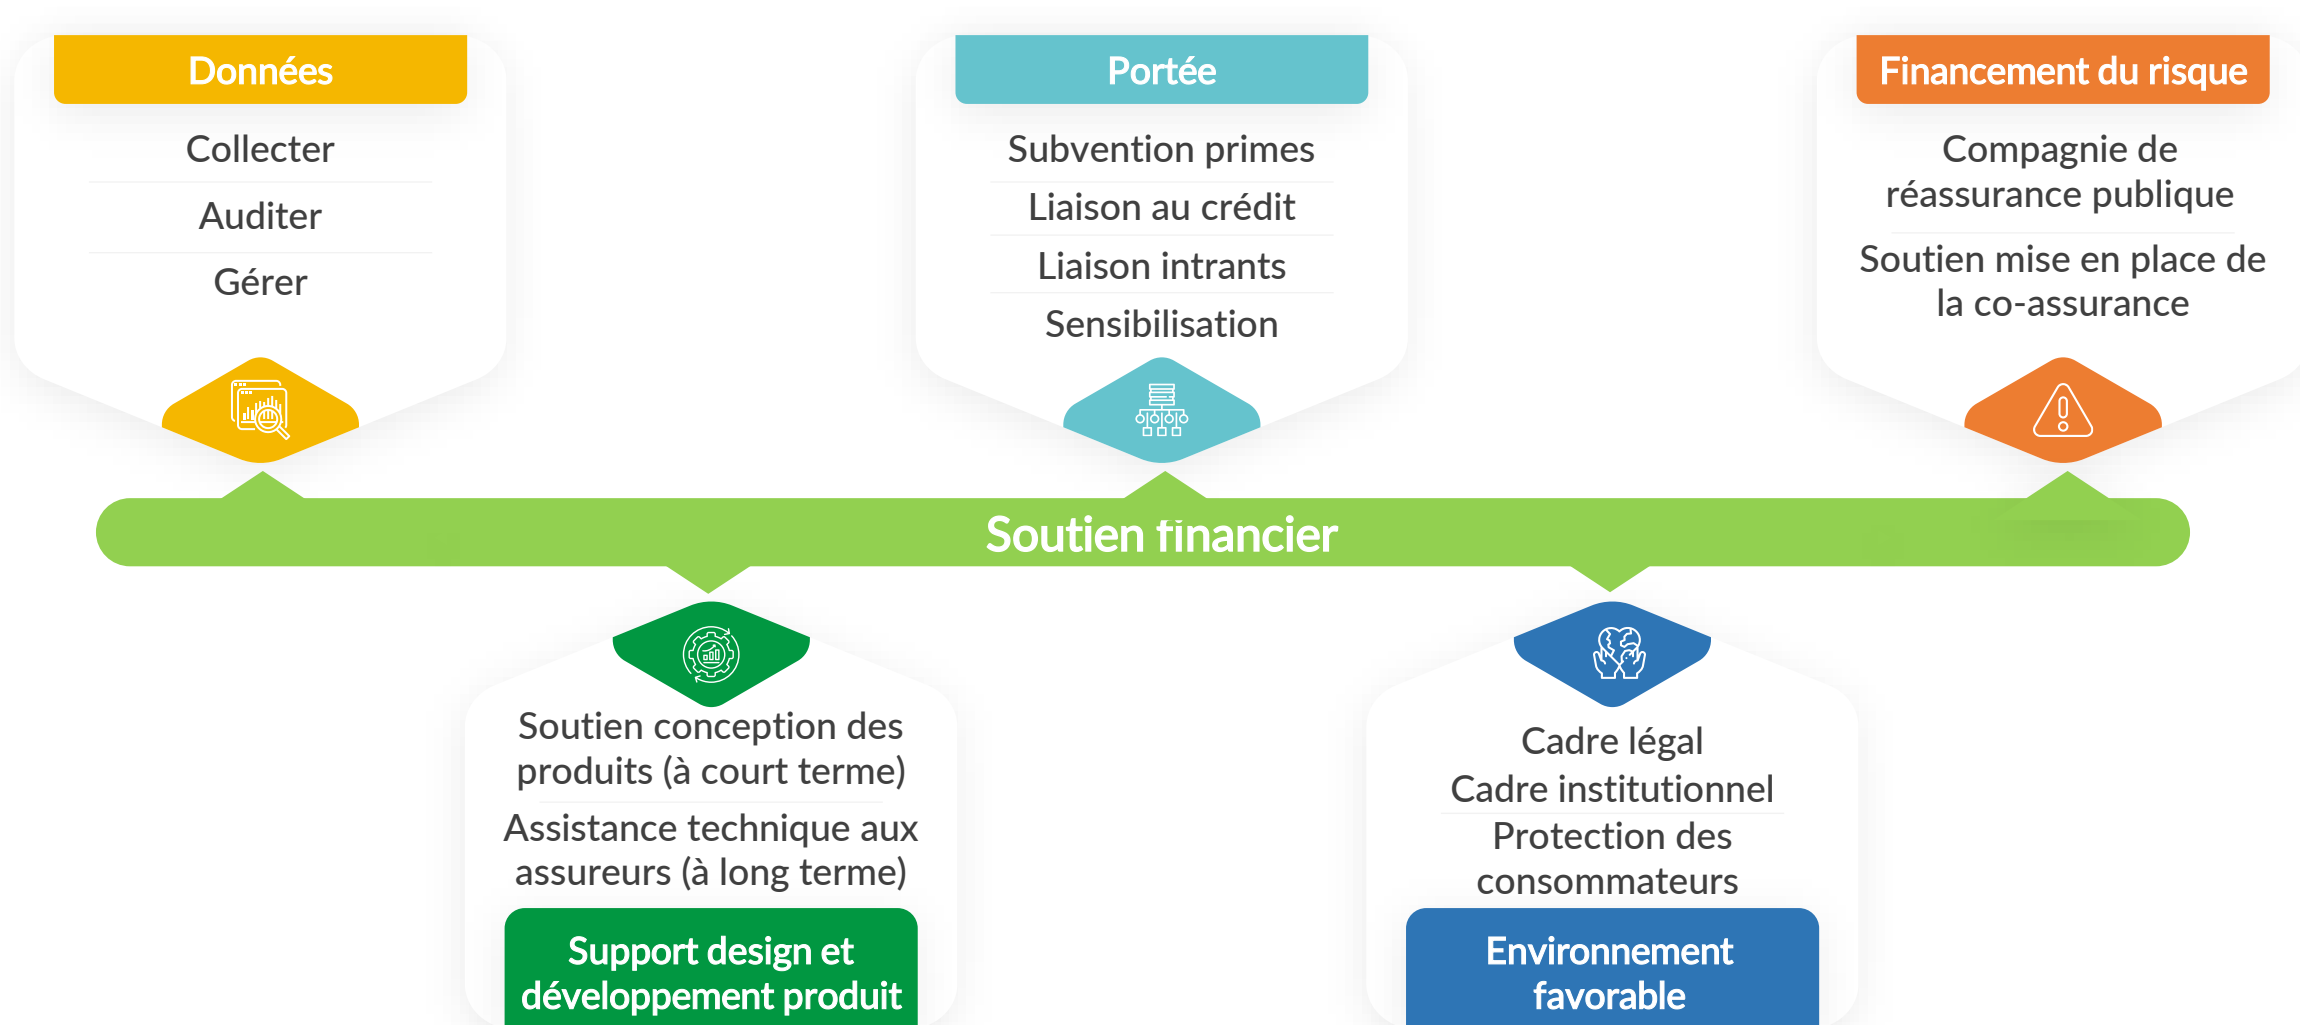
Données

Collecter

Auditer

Gérer

Portée

Subvention primes

Liaison au crédit

Liaison intrants

Sensibilisation

Financement du risque

Compagnie de réassurance publique

Soutien mise en place de la co-assurance

Soutien financier

Soutien conception des produits (à court terme)

Assistance technique aux assureurs (à long terme)

Support design et développement produit

Cadre légal

Cadre institutionnel

Protection des consommateurs

Environnement favorable